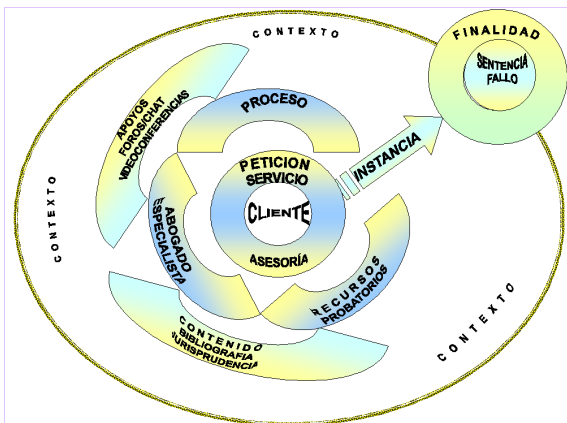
CONTEXTO

FINALIDAD

SENTENCIA FALLO

APOYOS FOROS/CHAT VIDEOCONFERENCIAS

PROCESO

PETICION SERVICIO

INSTANCIA

CONTEXTO

CLIENTE

ABOGADO ESPECIALISTA

ASESORÍA

RECURSOS PROBATORIOS

CONTENIDO BIBLIOGRAFIA JURISPRUDENCIA

CONTEXTO

CONTEXTO